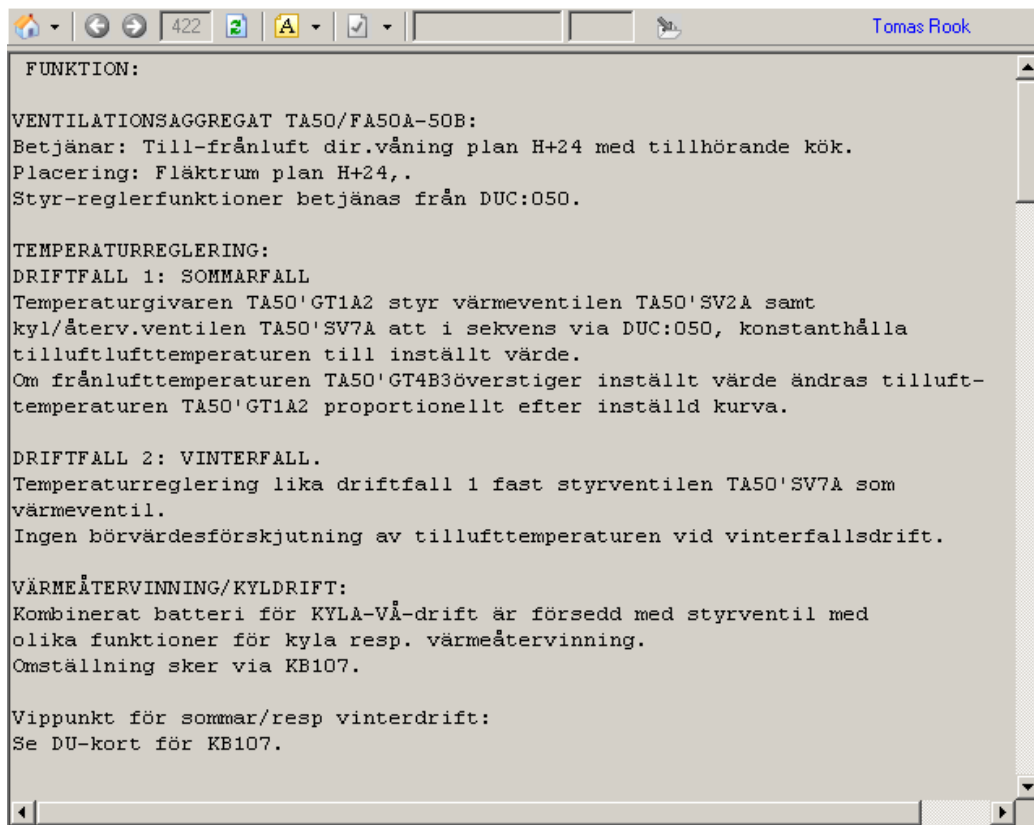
422 Tomas Rook

FUNKTION:

VENTILATIONSAGGREGAT TA50/FA50A-50B:
Betjänar: Till-frånluft dir.våning plan H+24 med tillhörande kök.
Placering: Fläktrum plan H+24,.
Styr-reglerfunktioner betjänas från DUC:050.

TEMPERATURREGLERING:
DRIFTFALL 1: SOMMARFALL
Temperaturgivaren TA50'GT1A2 styr värmeventilen TA50'SV2A samt kyl/återv.ventilen TA50'SV7A att i sekvens via DUC:050, konstanthålla tilluftlufttemperaturen till inställt värde.
Om frånlufttemperaturen TA50'GT4B3överstiger inställt värde ändras tilluft-temperaturen TA50'GT1A2 proportionellt efter inställd kurva.

DRIFTFALL 2: VINTERFALL.
Temperaturreglering lika driftfall 1 fast styrventilen TA50'SV7A som värmeventil.
Ingen börvärdesförskjutning av tillufttemperaturen vid vinterfallsdrift.

VÄRMEÅTERVINNING/KYLDRIFT:
Kombinerat batteri för KYLA-VÅ-drift är försedd med styrventil med olika funktioner för kyla resp. värmeåtervinning.
Omställning sker via KB107.

Vippunkt för sommar/resp vinterdrift:
Se DU-kort för KB107.